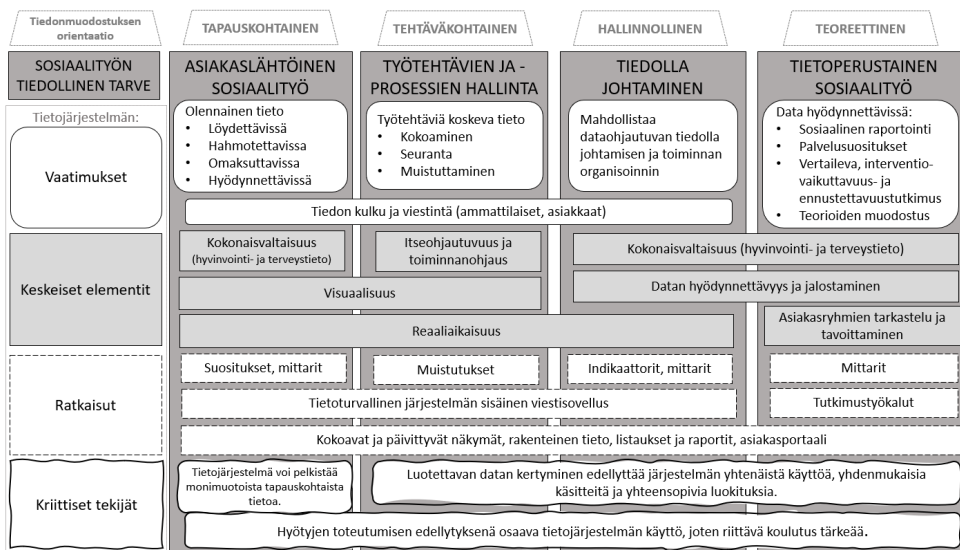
Tiedonmuodostuksen orientaatio

TAPAUSKOHTAINEN

TEHTÄVÄKOHTAINEN

HALLINNOLLINEN

TEOREETTINEN

SOSIAALITYÖN TIEDOLLINEN TARVE

ASIAKASLÄHTÖINEN SOSIAALITYÖ

TYÖTEHTÄVIEN JA -PROSESSIEN HALLINTA

TIEDOLLA JOHTAMINEN

TIETOPERUSTAINEN SOSIAALITYÖ

Tietojärjestelmän:

Vaatimukset

Olennainen tieto
- Löydettävissä
- Hahmotettavissa
- Omaksuttavissa
- Hyödynnettävissä

Työtehtäviä koskeva tieto
- Kokoaminen
- Seuranta
- Muistuttaminen

Mahdollistaa dataohjautuvan tiedolla johtamisen ja toiminnan organisoinnin

Data hyödynnettävissä:
- Sosiaalinen raportointi
- Palvelusuositukset
- Vertaileva, interventio-vaikuttavuus- ja ennustettavuustutkimus
- Teorioiden muodostus

Tiedon kulku ja viestintä (ammattilaiset, asiakkaat)

Keskeiset elementit

Kokonaisvaltaisuus (hyvinvointi- ja terveystieto)

Itseohjautuvuus ja toiminnanohjaus

Kokonaisvaltaisuus (hyvinvointi- ja terveystieto)

Visuaalisuus

Datan hyödynnettävyys ja jalostaminen

Reaaliaikaisuus

Asiakasryhmien tarkastelu ja tavoittaminen

Ratkaisut

Suositukset, mittarit

Muistutukset

Indikaattorit, mittarit

Mittarit

Tietoturvallinen järjestelmän sisäinen viestisovellus

Tutkimustyökalut

Kokoavat ja päivittyvät näkymät, rakenteinen tieto, listaukset ja raportit, asiakasportaali

Kriittiset tekijät

Tietojärjestelmä voi pelkistää monimuotoista tapauskohtaista tietoa.

Luotettavan datan kertyminen edellyttää järjestelmän yhtenäistä käyttöä, yhdenmukaisia käsitteitä ja yhteensopivia luokituksia.

Hyötyjen toteutumisen edellytyksenä osaava tietojärjestelmän käyttö, joten riittävä koulutus tärkeää.